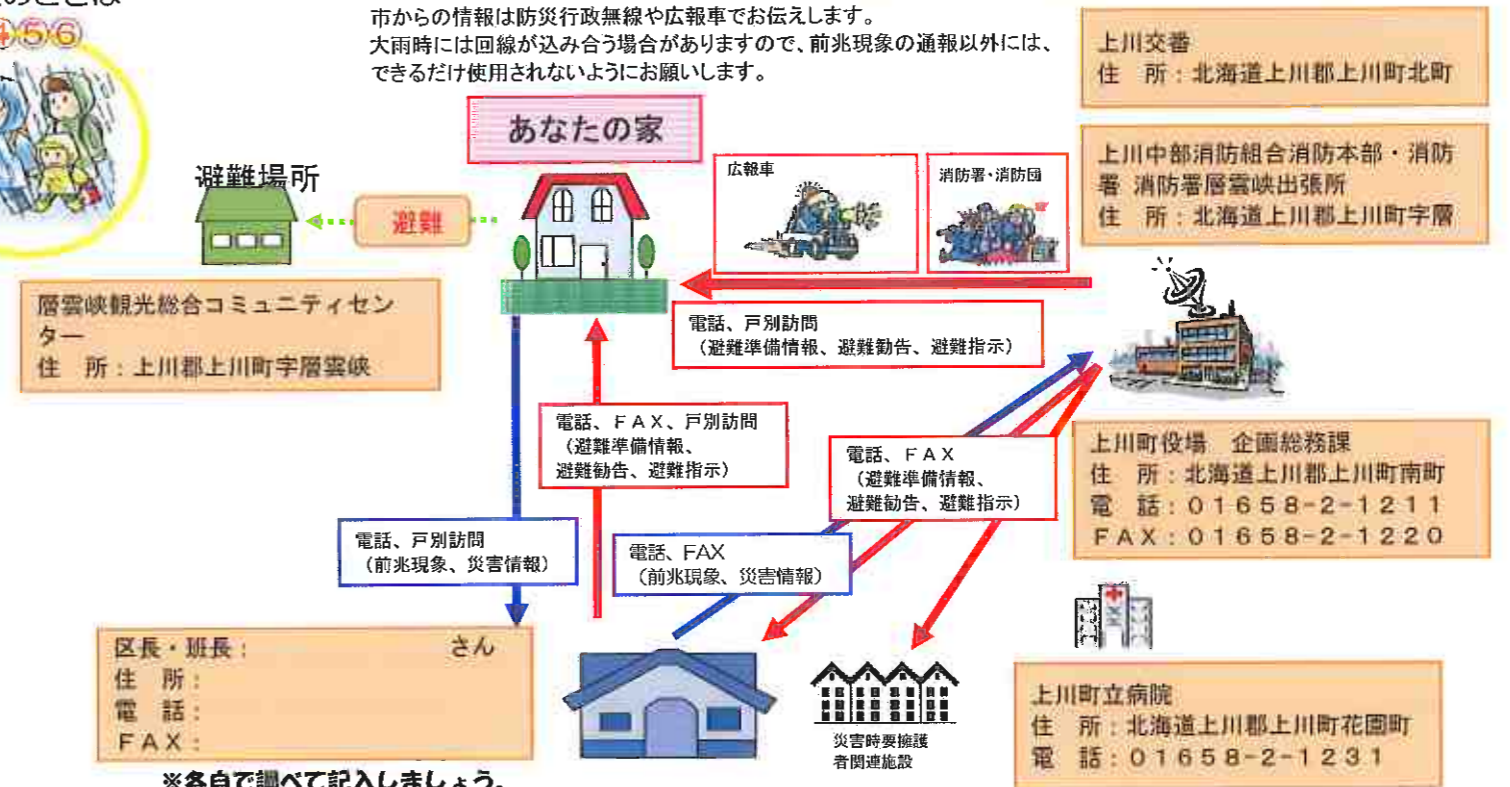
のときは
④⑤⑥

市からの情報は防災行政無線や広報車でお伝えします。
大雨時には回線が込み合う場合がありますので、前兆現象の通報以外には、できるだけ使用されないようにお願いします。

上川交番
住　所：北海道上川郡上川町北町

上川中部消防組合消防本部・消防署 消防署層雲峡出張所
住　所：北海道上川郡上川町字層

あなたの家

避難場所

避難

広報車

消防署・消防団

層雲峡観光総合コミュニティセンター
住　所：上川郡上川町字層雲峡

電話、戸別訪問
（避難準備情報、避難勧告、避難指示）

電話、ＦＡＸ、戸別訪問
（避難準備情報、
避難勧告、避難指示）

電話、ＦＡＸ
（避難準備情報、
避難勧告、避難指示）

上川町役場　企画総務課
住　所：北海道上川郡上川町南町
電　話：０１６５８−２−１２１１
ＦＡＸ：０１６５８−２−１２２０

電話、戸別訪問
（前兆現象、災害情報）

電話、FAX
（前兆現象、災害情報）

区長・班長：　　　　　　さん
住　所：
電　話：
ＦＡＸ：

※各自で調べて記入しましょう。

災害時要援護者関連施設

上川町立病院
住　所：北海道上川郡上川町花園町
電　話：０１６５８−２−１２３１